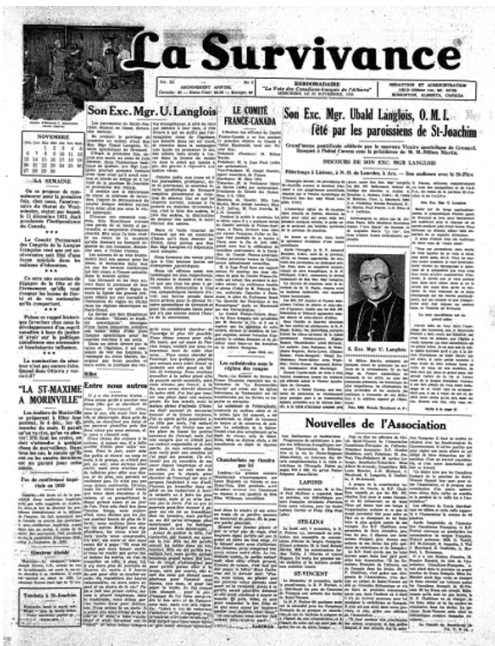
La Survivance

HEBDOMADAIRE

"La Voix des Canadiens-français de l'Alberta"

Son Exc. Mgr. U. Langlois

LE COMITE FRANCE-CANADA

Son Exc. Mgr. Ubald Langlois, O. M. I. fêté par les paroissiens de St-Joachim

LA SEMAINE

NOVEMBRE

"LA ST-MAXIME A MORINVILLE"

Entre nous autres

Les cérémonies du règne des rois

Nouvelles de l'Association

LAFOND

STE-LINA

ST-VINCENT

S. Exc. Mgr U. Langlois

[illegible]